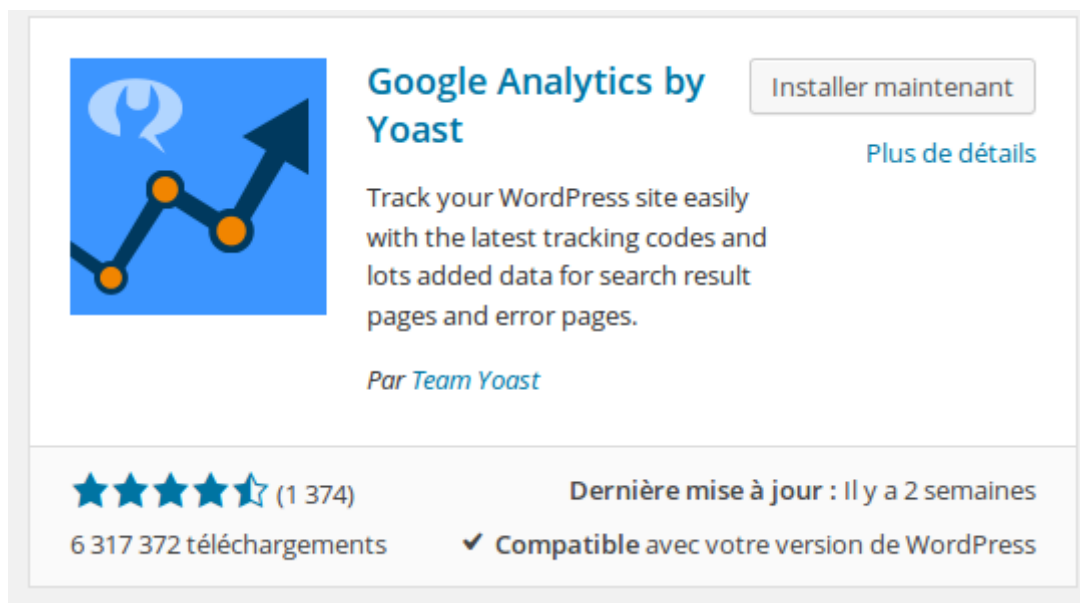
Google Analytics by Yoast

Installer maintenant

Plus de détails

Track your WordPress site easily with the latest tracking codes and lots added data for search result pages and error pages.

Par Team Yoast

(1 374)

6 317 372 téléchargements

Dernière mise à jour : Il y a 2 semaines

✔ Compatible avec votre version de WordPress